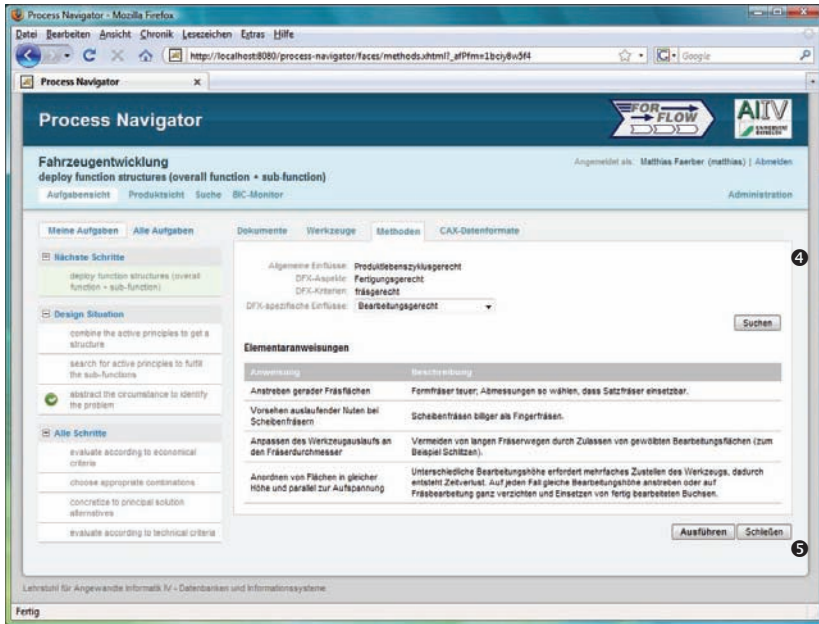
Process Navigator - Mozilla Firefox

Datei Bearbeiten Ansicht Chronik Lesezeichen Extras Hilfe

http://localhost:8080/process-navigator/faces/methods.xhtml?_afPfm=1bciy8w5f4

Google

Process Navigator

Process Navigator

FOR FLOW

AIIV

Fahrzeugentwicklung

deploy function structures (overall function • sub-function)

Angemeldet als: Matthias Faerber (matthias) | Abmelden

Aufgabensicht Produktsicht Suche BIC-Monitor

Administration

Meine Aufgaben Alle Aufgaben

Nächste Schritte

deploy function structures (overall function • sub-function)

Design Situation

combine the active principles to get a structure

search for active principles to fulfil the sub-functions

abstract the circumstance to identify the problem

Alle Schritte

evaluate according to economical criteria

choose appropriate combinations

concretize to principal solution alternatives

evaluate according to technical criteria

Dokumente Werkzeuge Methoden CAX-Datenformate

Allgemeine Einflüsse: Produktlebenszyklusgerecht

DFX-Aspekte: Fertigungsgerecht

DFX-Kriterien: frösgerecht

DFX-spezifische Einflüsse: Bearbeitungsgerecht

Suchen

Elementaranweisungen

| Anweisung | Beschreibung |
|---|---|
| Anstreben gerader Fräsflächen | Formfräser teuer; Abmessungen so wählen, dass Satzfräser einsetzbar. |
| Vorsehen auslaufender Nuten bei Scheibenfräsern | Scheibenfräsen billiger als Fingerfräsen. |
| Anpassen des Werkzeugauslaufs an den Fräserdurchmesser | Vermeiden von langen Fräserwegen durch Zulassen von gewölbten Bearbeitungsflächen (zum Beispiel Schlitzen). |
| Anordnen von Flächen in gleicher Höhe und parallel zur Aufspannung | Unterschiedliche Bearbeitungshöhe erfordert mehrfaches Zustellen des Werkzeugs, dadurch entsteht Zeitverlust. Auf jeden Fall gleiche Bearbeitungshöhe anstreben oder auf Fräsbearbeitung ganz verzichten und Einsetzen von fertig bearbeiteten Buchsen. |

Ausführen Schließen

4

5

Lehrstuhl für Angewandte Informatik IV - Datenbanken und Informationssysteme

Fertig